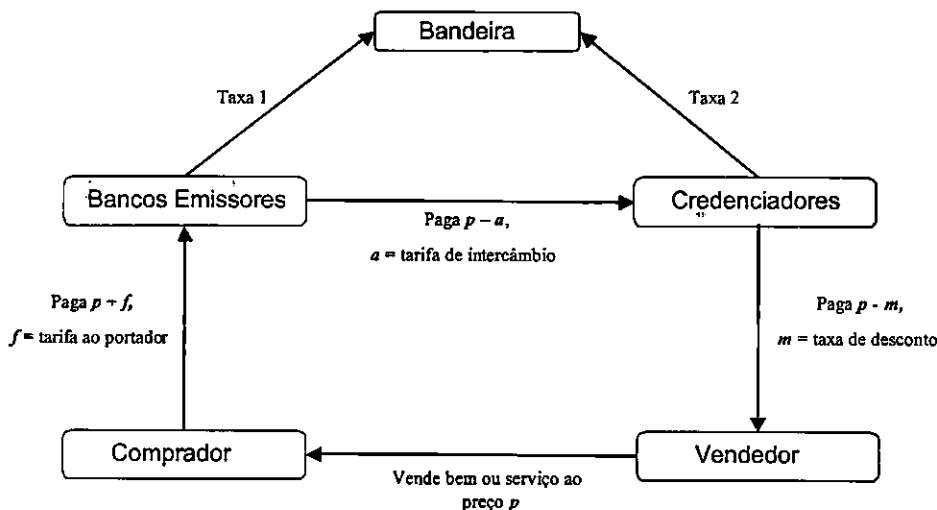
Bandeira

Taxa 1

Taxa 2

Bancos Emissores

Credenciadores

Paga $p - a$,

$a$ = tarifa de intercâmbio

Paga $p + f$,

$f$ = tarifa ao portador

Paga $p$ - $m$,

$m$ = taxa de desconto

Comprador

Vendedor

Vende bem ou serviço ao preço $p$